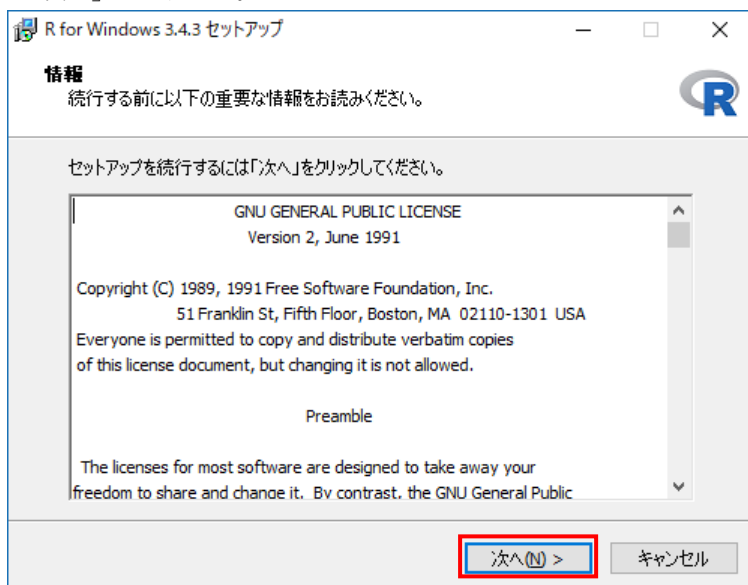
R for Windows 3.4.3 セットアップ

情報
続行する前に以下の重要な情報をお読みください。

R

セットアップを続行するには「次へ」をクリックしてください。

GNU GENERAL PUBLIC LICENSE
Version 2, June 1991

Copyright (C) 1989, 1991 Free Software Foundation, Inc.
51 Franklin St, Fifth Floor, Boston, MA 02110-1301 USA
Everyone is permitted to copy and distribute verbatim copies
of this license document, but changing it is not allowed.

Preamble

The licenses for most software are designed to take away your
freedom to share and change it. By contrast, the GNU General Public

次へ(N) >

キャンセル